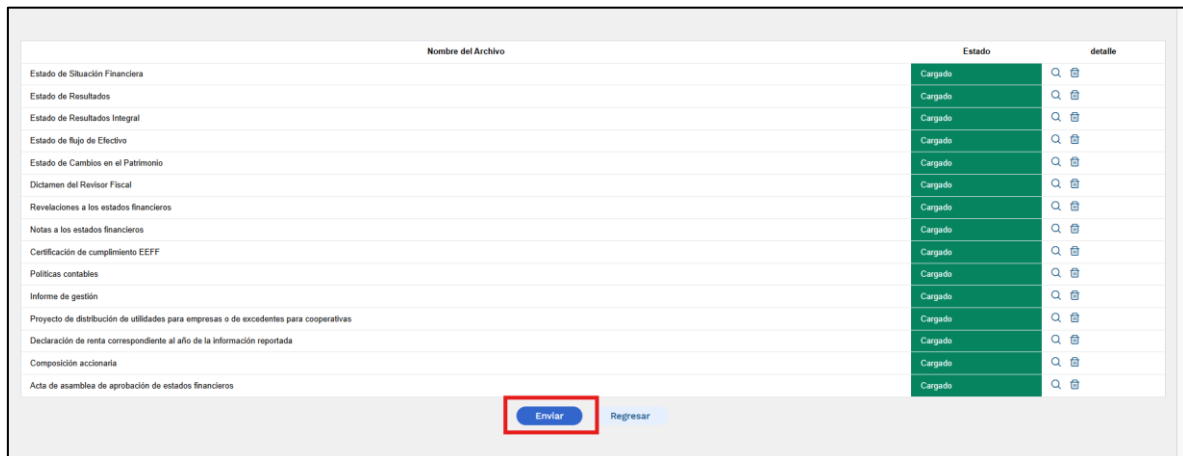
| Nombre del Archivo | Estado | detalle |
|---|---|---|
| Estado de Situación Financiera | Cargado | |
| Estado de Resultados | Cargado | |
| Estado de Resultados Integral | Cargado | |
| Estado de flujo de Efectivo | Cargado | |
| Estado de Cambios en el Patrimonio | Cargado | |
| Dictamen del Revisor Fiscal | Cargado | |
| Revelaciones a los estados financieros | Cargado | |
| Notas a los estados financieros | Cargado | |
| Certificación de cumplimiento EEFF | Cargado | |
| Politicas contables | Cargado | |
| Informe de gestión | Cargado | |
| Proyecto de distribución de utilidades para empresas o de excedentes para cooperativas | Cargado | |
| Declaración de renta correspondiente al año de la información reportada | Cargado | |
| Composición accionaria | Cargado | |
| Acta de asamblea de aprobación de estados financieros | Cargado | |

Enviar Regresar